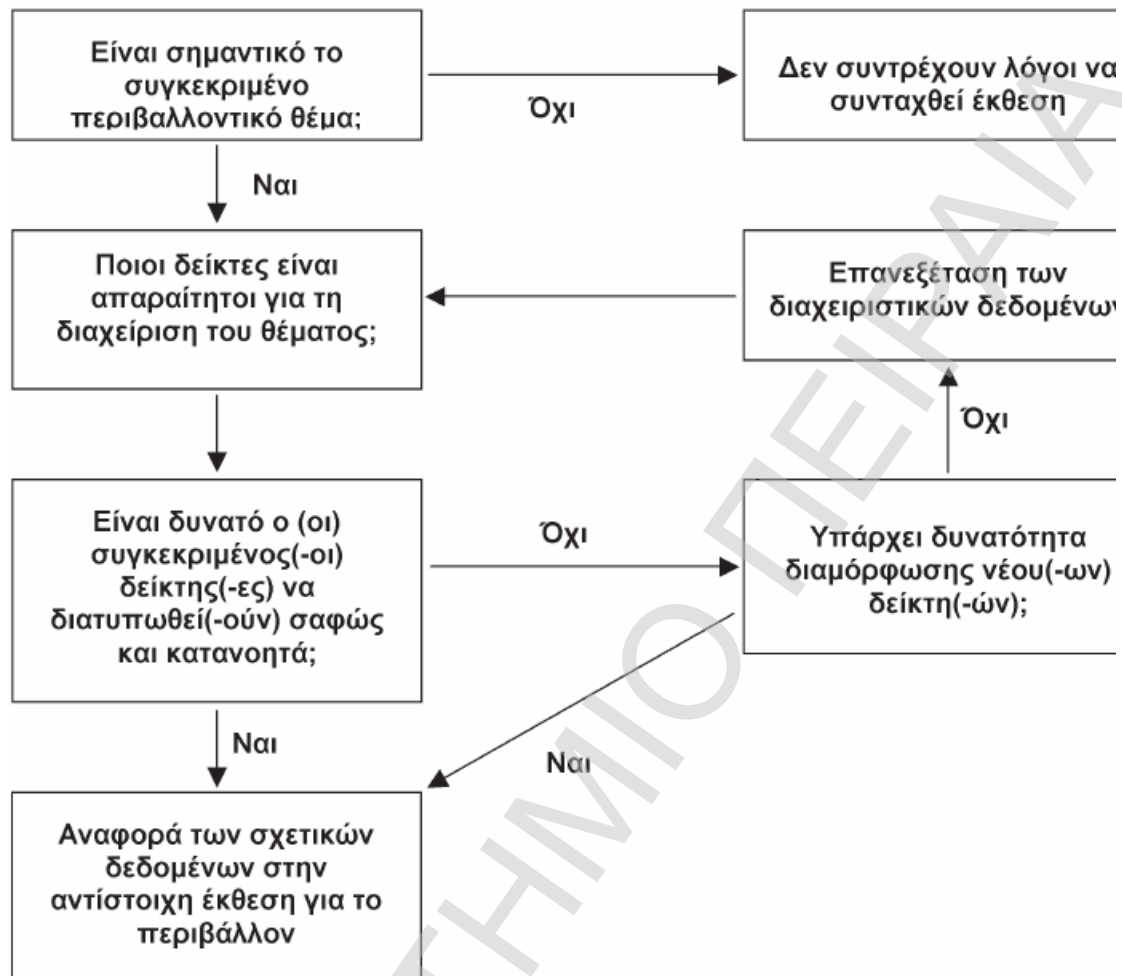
Είναι σημαντικό το συγκεκριμένο περιβαλλοντικό θέμα;

Όχι

Δεν συντρέχουν λόγοι να συνταχθεί έκθεση

Ναι

Ποιοι δείκτες είναι απαραίτητοι για τη διαχείριση του θέματος;

Επανεξέταση των διαχειριστικών δεδομένων

Όχι

Είναι δυνατό ο (οι) συγκεκριμένος(-οι) δείκτης(-ες) να διατυπωθεί(-ούν) σαφώς και κατανοητά;

Όχι

Υπάρχει δυνατότητα διαμόρφωσης νέου(-ων) δείκτη(-ών);

Ναι

Ναι

Αναφορά των σχετικών δεδομένων στην αντίστοιχη έκθεση για το περιβάλλον

ΠΑΝΕΠΙΣΤΗΜΙΟ ΠΕΙΡΑΙΑ